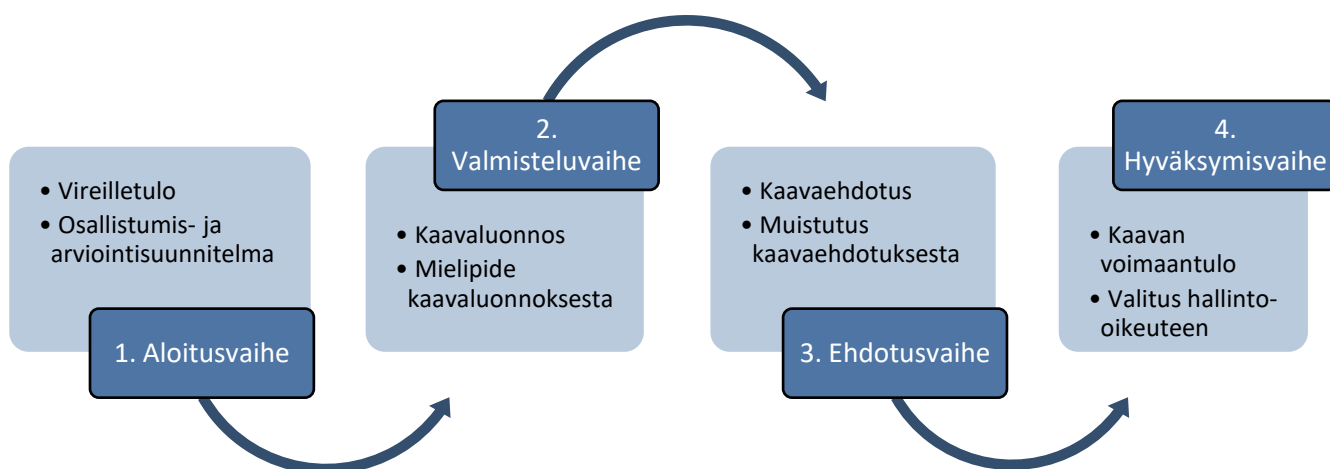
• Vireilletulo
• Osallistumis- ja arviointisuunnitelma

1. Aloitusvaihe

2. Valmisteluvaihe

• Kaavaluonnos
• Mielipide kaavaluonnoksesta

• Kaavaehdotus
• Muistutus kaavaehdotuksesta

3. Ehdotusvaihe

4. Hyväksymisvaihe

• Kaavan voimaantulo
• Valitus hallinto-oikeuteen